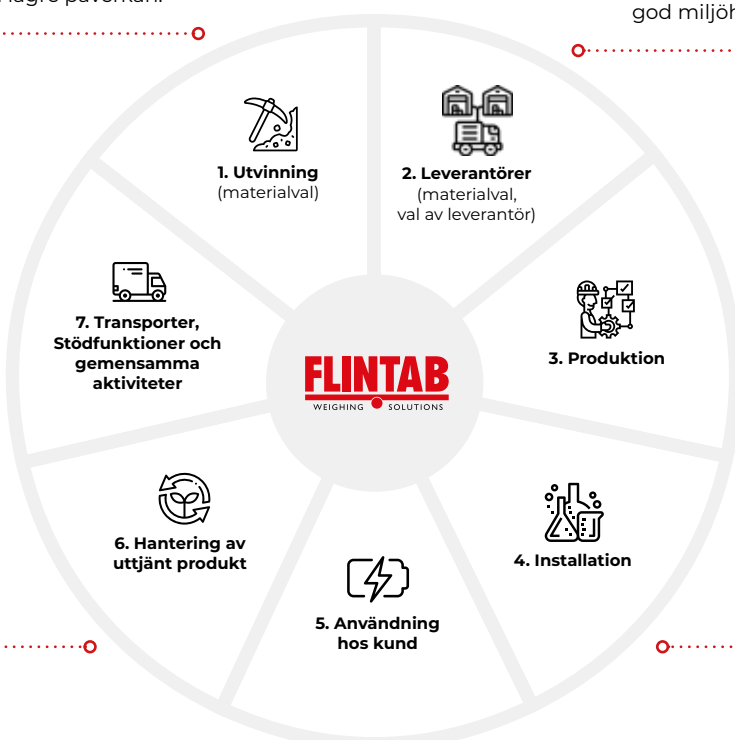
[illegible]högre påverkan.

god miljöh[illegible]

1. Utvinning
(materialval)

2. Leverantörer
(materialval, val av leverantör)

3. Produktion

4. Installation

5. Användning hos kund

6. Hantering av uttjänt produkt

7. Transporter, Stödfunktioner och gemensamma aktiviteter

FLINTAB
WEIGHING SOLUTIONS